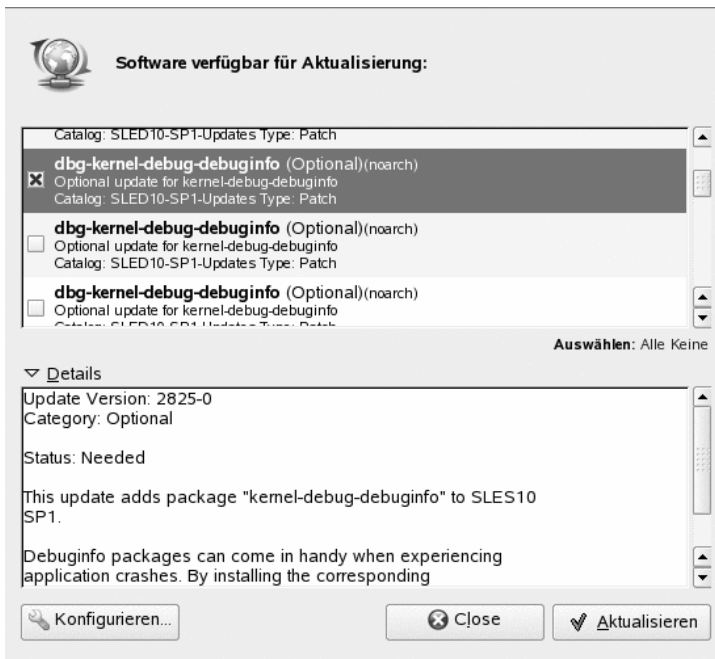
Software verfügbar für Aktualisierung:

Catalog: SLED10-SP1-Updates Type: Patch

dbg-kernel-debug-debuginfo (Optional)(noarch)
Optional update for kernel-debug-debuginfo
Catalog: SLED10-SP1-Updates Type: Patch

dbg-kernel-debug-debuginfo (Optional)(noarch)
Optional update for kernel-debug-debuginfo
Catalog: SLED10-SP1-Updates Type: Patch

dbg-kernel-debug-debuginfo (Optional)(noarch)
Optional update for kernel-debug-debuginfo
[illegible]

Auswählen: Alle Keine

Details

Update Version: 2825-0
Category: Optional

Status: Needed

This update adds package "kernel-debug-debuginfo" to SLES10 SP1.

Debuginfo packages can come in handy when experiencing application crashes. By installing the corresponding

Konfigurieren...

Close

Aktualisieren